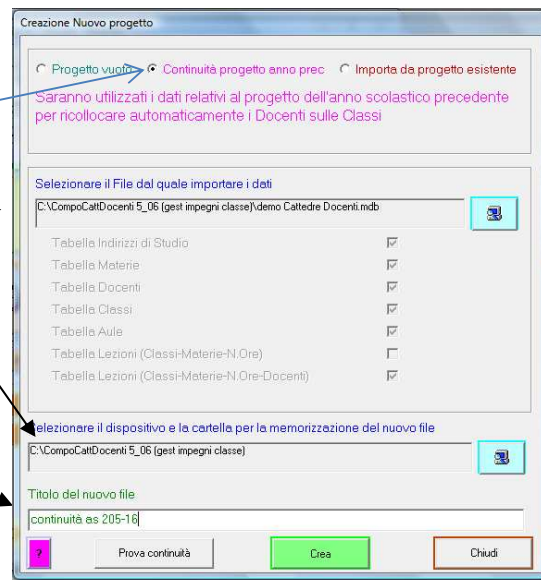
Creazione Nuovo progetto

Progetto vuoto
Continuità progetto anno prec
Importa da progetto esistente

Saranno utilizzati i dati relativi al progetto dell'anno scolastico precedente per ricollocare automaticamente i Docenti sulle Classi

Selezionare il File dal quale importare i dati

C:\CompoCattDocenti 5_06 (gest impegni classe)\demo Cattedre Docenti.mdb

Tabella Indirizzi di Studio
Tabella Materie
Tabella Docenti
Tabella Classi
Tabella Aule
Tabella Lezioni (Classi-Materie-N.Ore)
Tabella Lezioni (Classi-Materie-N.Ore-Docenti)

elezionare il dispositivo e la cartella per la memorizzazione del nuovo file

C:\CompoCattDocenti 5_06 (gest impegni classe)

Titolo del nuovo file

continuità as 205-16

?
Prova continuità
Crea
Chiudi